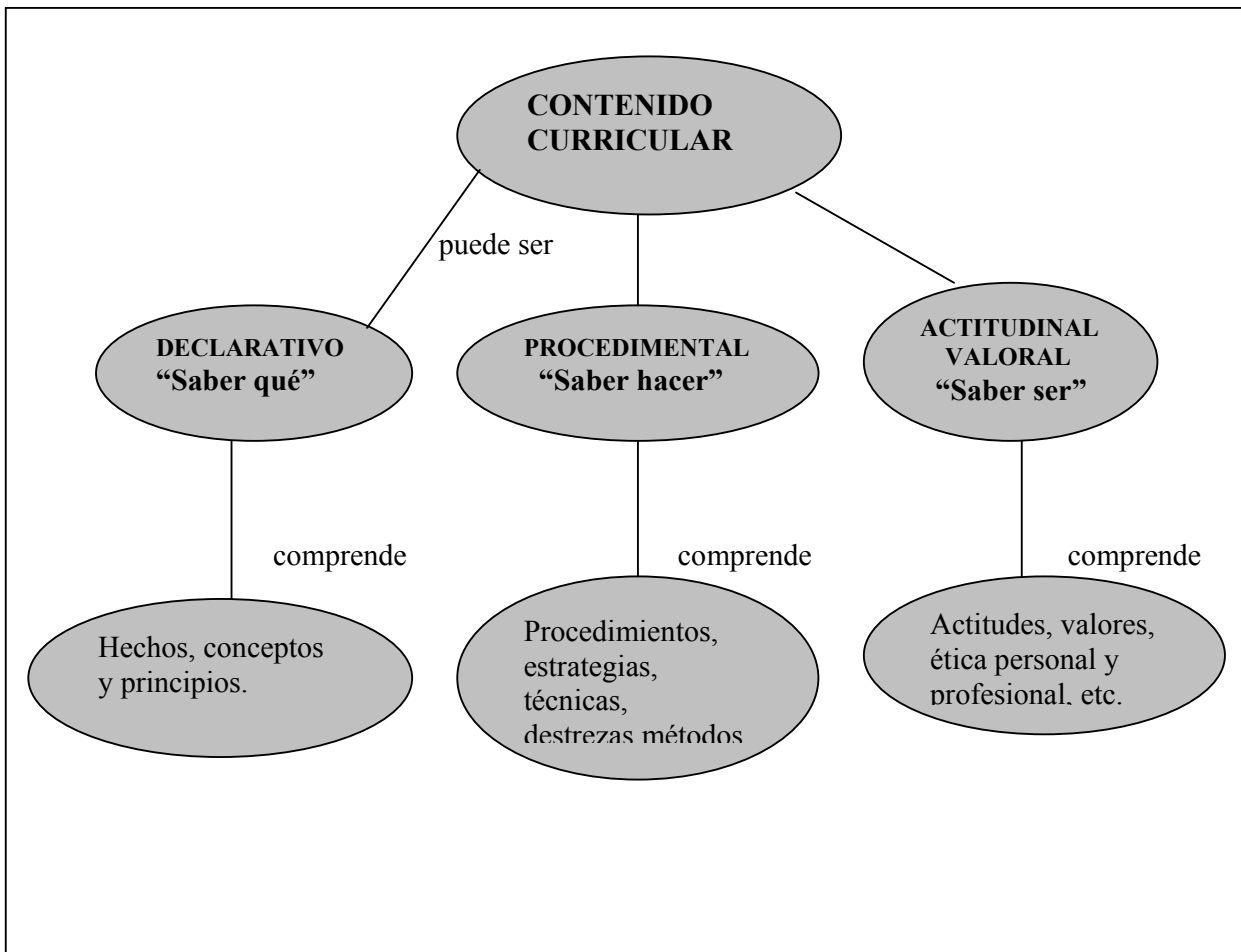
CONTENIDO CURRICULAR

puede ser

DECLARATIVO
"Saber qué"

PROCEDIMENTAL
"Saber hacer"

ACTITUDINAL VALORAL
"Saber ser"

comprende

comprende

comprende

Hechos, conceptos y principios.

Procedimientos, estrategias, técnicas, destrezas métodos

Actitudes, valores, ética personal y profesional, etc.